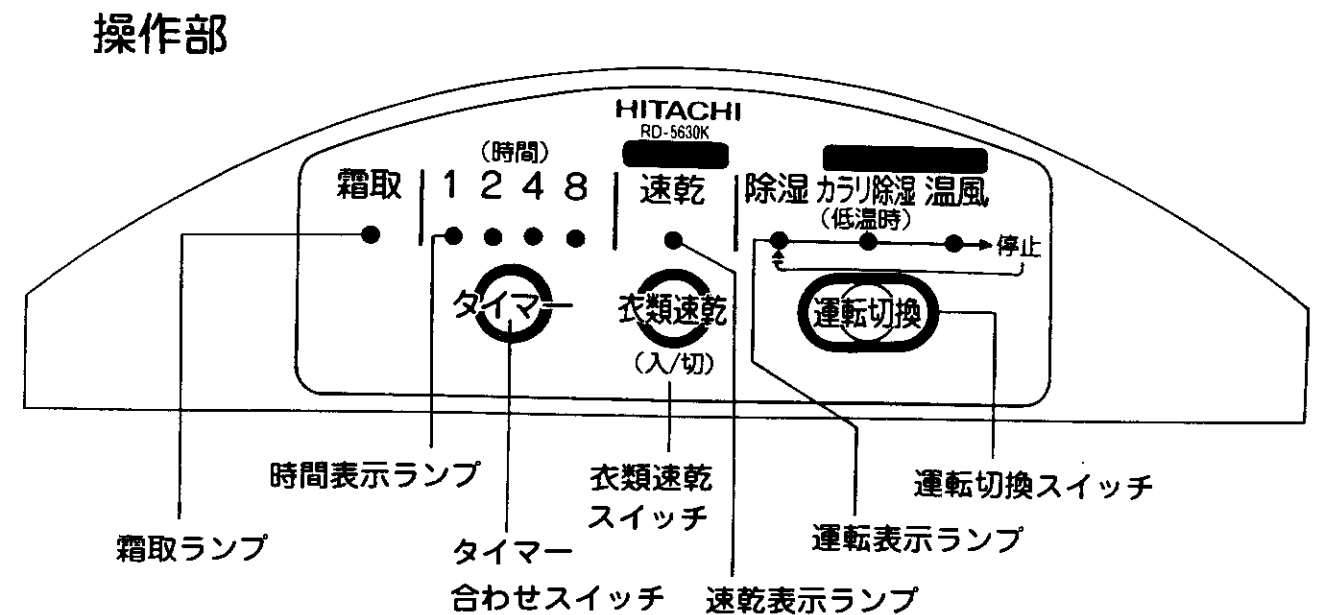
操作部

HITACHI
RD-5630K

霜取

（時間）
1 2 4 8

速乾

除湿 カラリ除湿 温風
（低温時）

停止

タイマー

衣類速乾
（入/切）

運転切換

時間表示ランプ

衣類速乾
スイッチ

運転切換スイッチ

霜取ランプ

タイマー
合わせスイッチ

運転表示ランプ

速乾表示ランプ